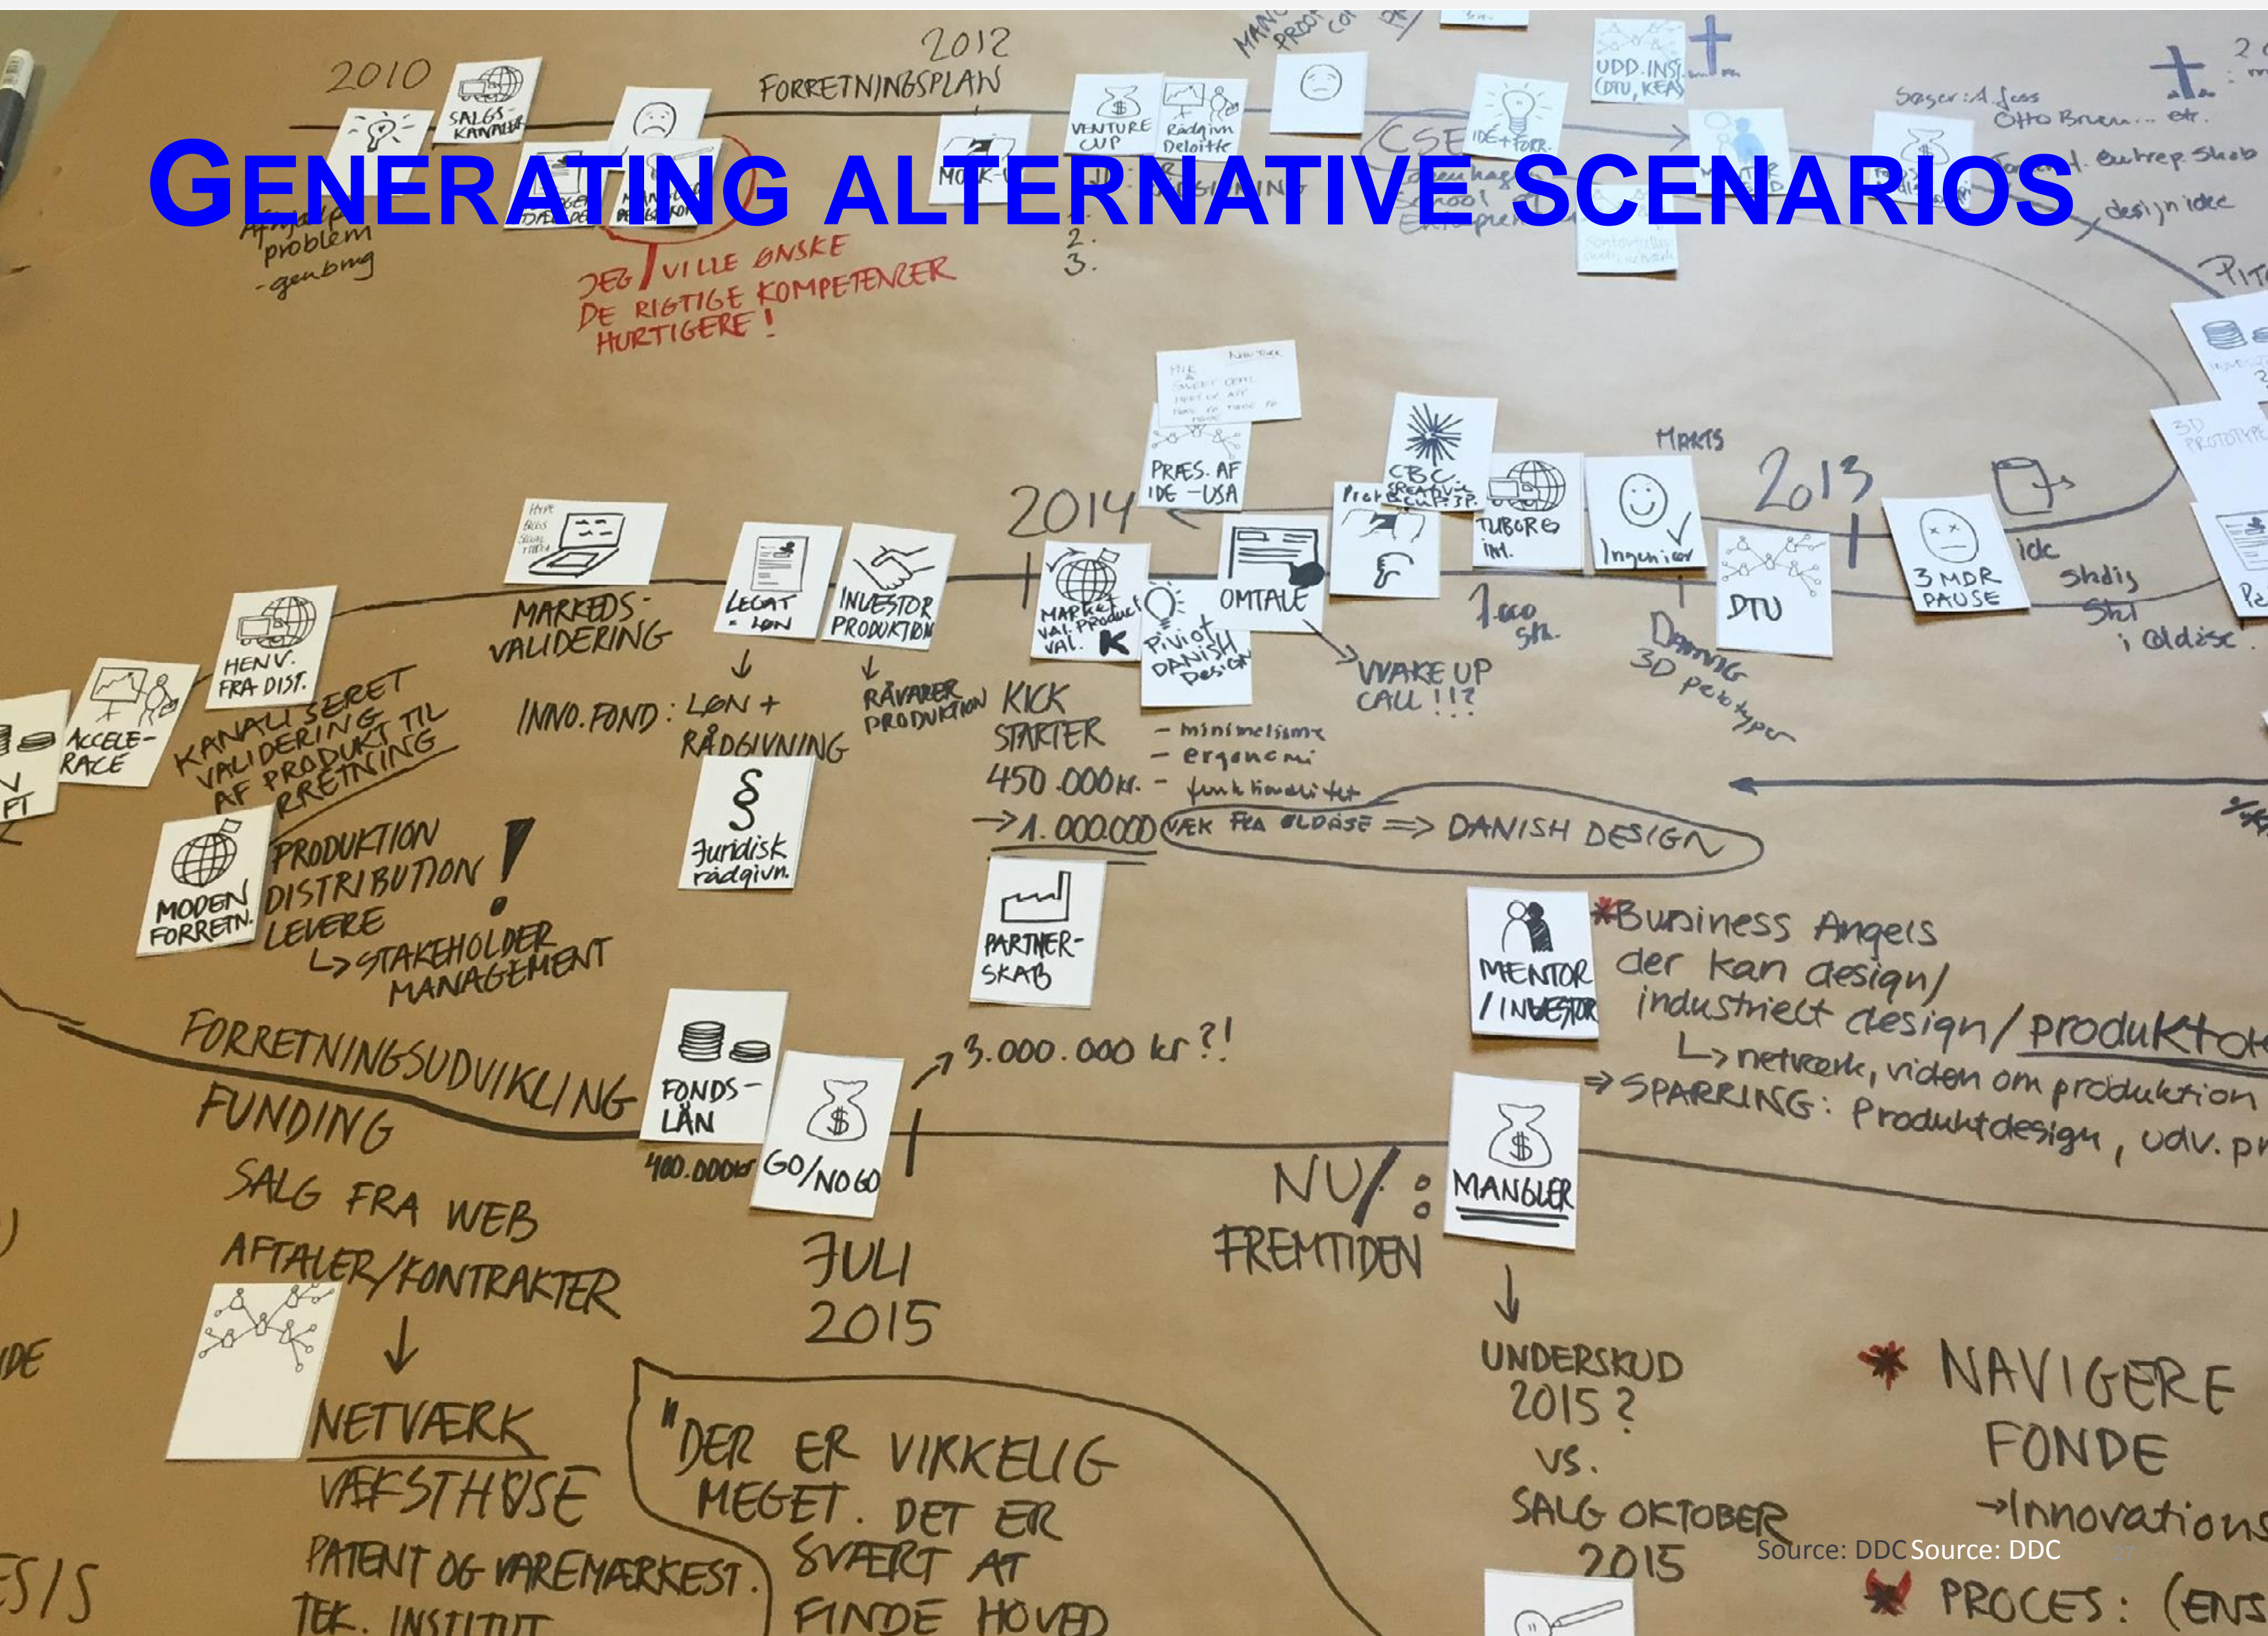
GENERATING ALTERNATIVE SCENARIOS

2010
SALGS-KANALER
2012
FORRETNINGSPLAN
VENTURE CUP
Rådgivn Deloitte
UDD. INST. (DTU, KEA)
IDÉ + FORR.
CSE
Søger: A. Jess Otto Bruun... etc.
design idee
problem - genbrug
JEG VILLE ØNSKE DE RIGTIGE KOMPETENCER HURTIGERE!
2.
3.

PRÆS. AF IDE - USA
CBC CREATIVE
MARTS
2013
2014
TUBORG INT.
Ingeniør
DTU
3 MDR PAUSE
idé
skitse
i oldise
MARKEDS-VALIDERING
LEGAT + LØN
INVESTOR PRODUKTION
MARKET VAL. PRODUCT VAL.
Pivot DANISH DESIGN
OMTALE
1.000 stk.
Danning 3D prototyper
WAKE UP CALL!!?
HENV. FRA DIST.
ACCELERACE
KANALISERET VALIDERING AF PRODUKT TIL FORRETNING
INNO. FOND: LØN + RÅDGIVNING
RÅVARER PRODUKTION
KICK STARTER 450.000 kr.
- minimalisme
- ergonomi
- funktionalitet
→ 1.000.000 VÆK FRA OLDÅSE ⇒ DANISH DESIGN
§ Juridisk rådgivn.
MODEN FORRETN.
PRODUKTION DISTRIBUTION LEVERE ↳ STAKEHOLDER MANAGEMENT!
PARTNER-SKAB
MENTOR / INVESTOR
*Business Angels der kan design/ industriel design/ produkt
↳ netværk, viden om produktion
⇒ SPARRING: Produktdesign, udv. pr
FORRETNINGSUDVIKLING
FUNDING
FONDS-LÅN
400.000 kr
GO/NO GO
↗ 3.000.000 kr?!
SALG FRA WEB
AFTALER/KONTRAKTER
↓
NETVÆRK
VÆKSTHUSE
PATENT OG VAREMÆRKEST.
TEK. INSTITUT
JULI 2015
"DER ER VIRKELIG MEGET. DET ER SVÆRT AT FINDE HOVED
NU/: FREMTIDEN
MANGLER
↓
UNDERSKUD 2015? VS. SALG OKTOBER 2015
* NAVIGERE FONDE →Innovations
* PROCES: (ENS
Source: DDC Source: DDC